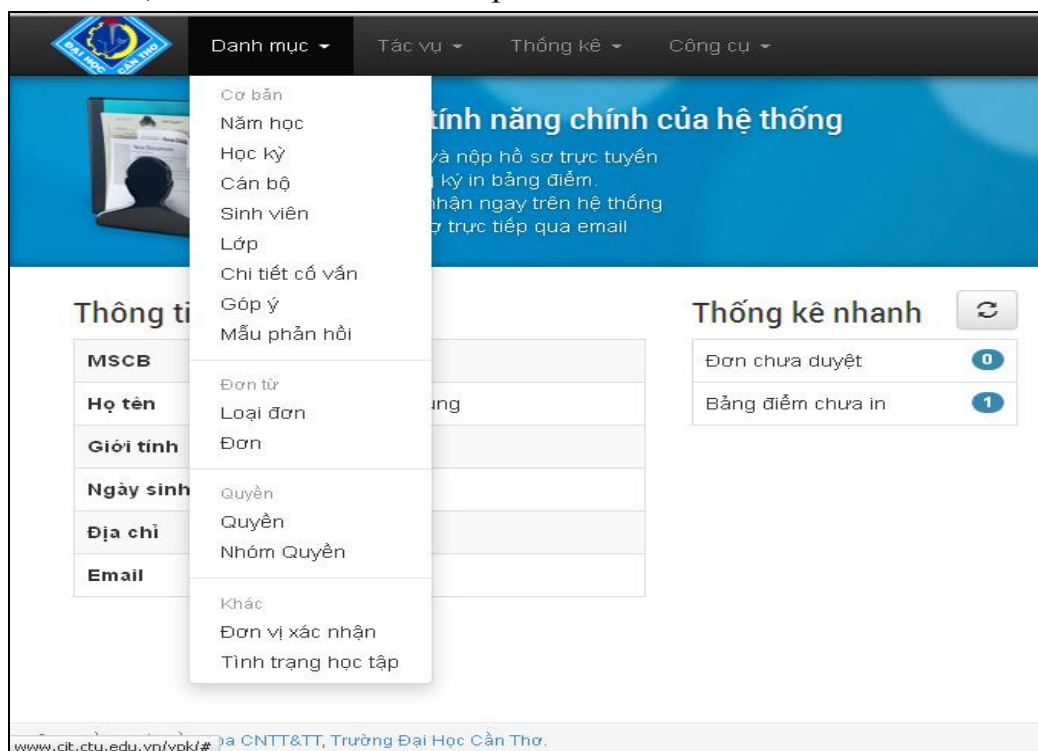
ĐẠI HỌC CẦN THƠ

Danh mục ▾ Tác vụ ▾ Thống kê ▾ Công cụ ▾

Cơ bản
Năm học
Học kỳ
Cán bộ
Sinh viên
Lớp
Chi tiết cố vấn
Góp ý
Mẫu phản hồi

Đơn từ
Loại đơn
Đơn

Quyền
Quyền
Nhóm Quyền

Khác
Đơn vị xác nhận
Tình trạng học tập

tính năng chính của hệ thống
và nộp hồ sơ trực tuyến
ký in bảng điểm.
nhận ngay trên hệ thống
trực tiếp qua email

Thông ti

| MSCB | |
|---|---|
| Họ tên | ung |
| Giới tính | |
| Ngày sinh | |
| Địa chỉ | |
| Email | |

Thống kê nhanh

| Đơn chưa duyệt | 0 |
|---|---|
| Bảng điểm chưa in | 1 |

www.cit.ctu.edu.vn/ypk/# a CNTT&TT, Trường Đại Học Cần Thơ.